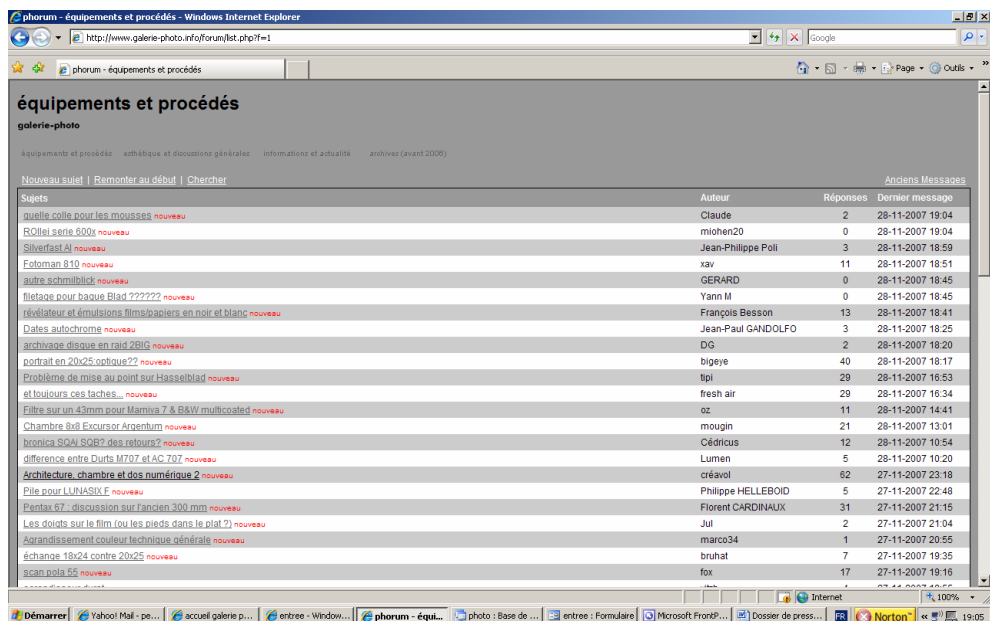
phorum - équipements et procédés - Windows Internet Explorer

http://www.galerie-photo.info/forum/list.php?f=1

Google

phorum - équipements et procédés

Page ▼ Outils ▼

équipements et procédés

galerie-photo

équipements et procédés   esthétique et discussions générales   informations et actualité   archives (avant 2006)

Nouveau sujet | Remonter au début | Chercher

Anciens Messages

| Sujets | Auteur | Réponses | Dernier message |
|---|---|---|---|
| quelle colle pour les mousses nouveau | Claude | 2 | 28-11-2007 19:04 |
| ROllei serie 600x nouveau | miohen20 | 0 | 28-11-2007 19:04 |
| Silverfast AI nouveau | Jean-Philippe Poli | 3 | 28-11-2007 18:59 |
| Fotoman 810 nouveau | xav | 11 | 28-11-2007 18:51 |
| autre schmilblick nouveau | GERARD | 0 | 28-11-2007 18:45 |
| filetage pour bague Blad ?????? nouveau | Yann M | 0 | 28-11-2007 18:45 |
| révélateur et émulsions films/papiers en noir et blanc nouveau | François Besson | 13 | 28-11-2007 18:41 |
| Dates autochrome nouveau | Jean-Paul GANDOLFO | 3 | 28-11-2007 18:25 |
| archivage disque en raid 2BIG nouveau | DG | 2 | 28-11-2007 18:20 |
| portrait en 20x25:optique?? nouveau | bigeye | 40 | 28-11-2007 18:17 |
| Problème de mise au point sur Hasselblad nouveau | tipi | 29 | 28-11-2007 16:53 |
| et toujours ces taches... nouveau | fresh air | 29 | 28-11-2007 16:34 |
| Filtre sur un 43mm pour Mamiya 7 & B&W multicoated nouveau | oz | 11 | 28-11-2007 14:41 |
| Chambre 8x8 Excursor Argentum nouveau | mougin | 21 | 28-11-2007 13:01 |
| bronica SQAi SQB? des retours? nouveau | Cédricus | 12 | 28-11-2007 10:54 |
| difference entre Durts M707 et AC 707 nouveau | Lumen | 5 | 28-11-2007 10:20 |
| Architecture, chambre et dos numérique 2 nouveau | créavol | 62 | 27-11-2007 23:18 |
| Pile pour LUNASIX F nouveau | Philippe HELLEBOID | 5 | 27-11-2007 22:48 |
| Pentax 67 : discussion sur l'ancien 300 mm nouveau | Florent CARDINAUX | 31 | 27-11-2007 21:15 |
| Les doigts sur le film (ou les pieds dans le plat ?) nouveau | Jul | 2 | 27-11-2007 21:04 |
| Agrandissement couleur technique générale nouveau | marco34 | 1 | 27-11-2007 20:55 |
| échange 18x24 contre 20x25 nouveau | bruhat | 7 | 27-11-2007 19:35 |
| scan pola 55 nouveau | fox | 17 | 27-11-2007 19:16 |

Internet   100%

Démarrer   Yahoo! Mail - pe...   accueil galerie p...   entree - Window...   phorum - équi...   photo : Base de ...   entree : Formulaire   Microsoft FrontP...   Dossier de press...   FR   Norton   19:05